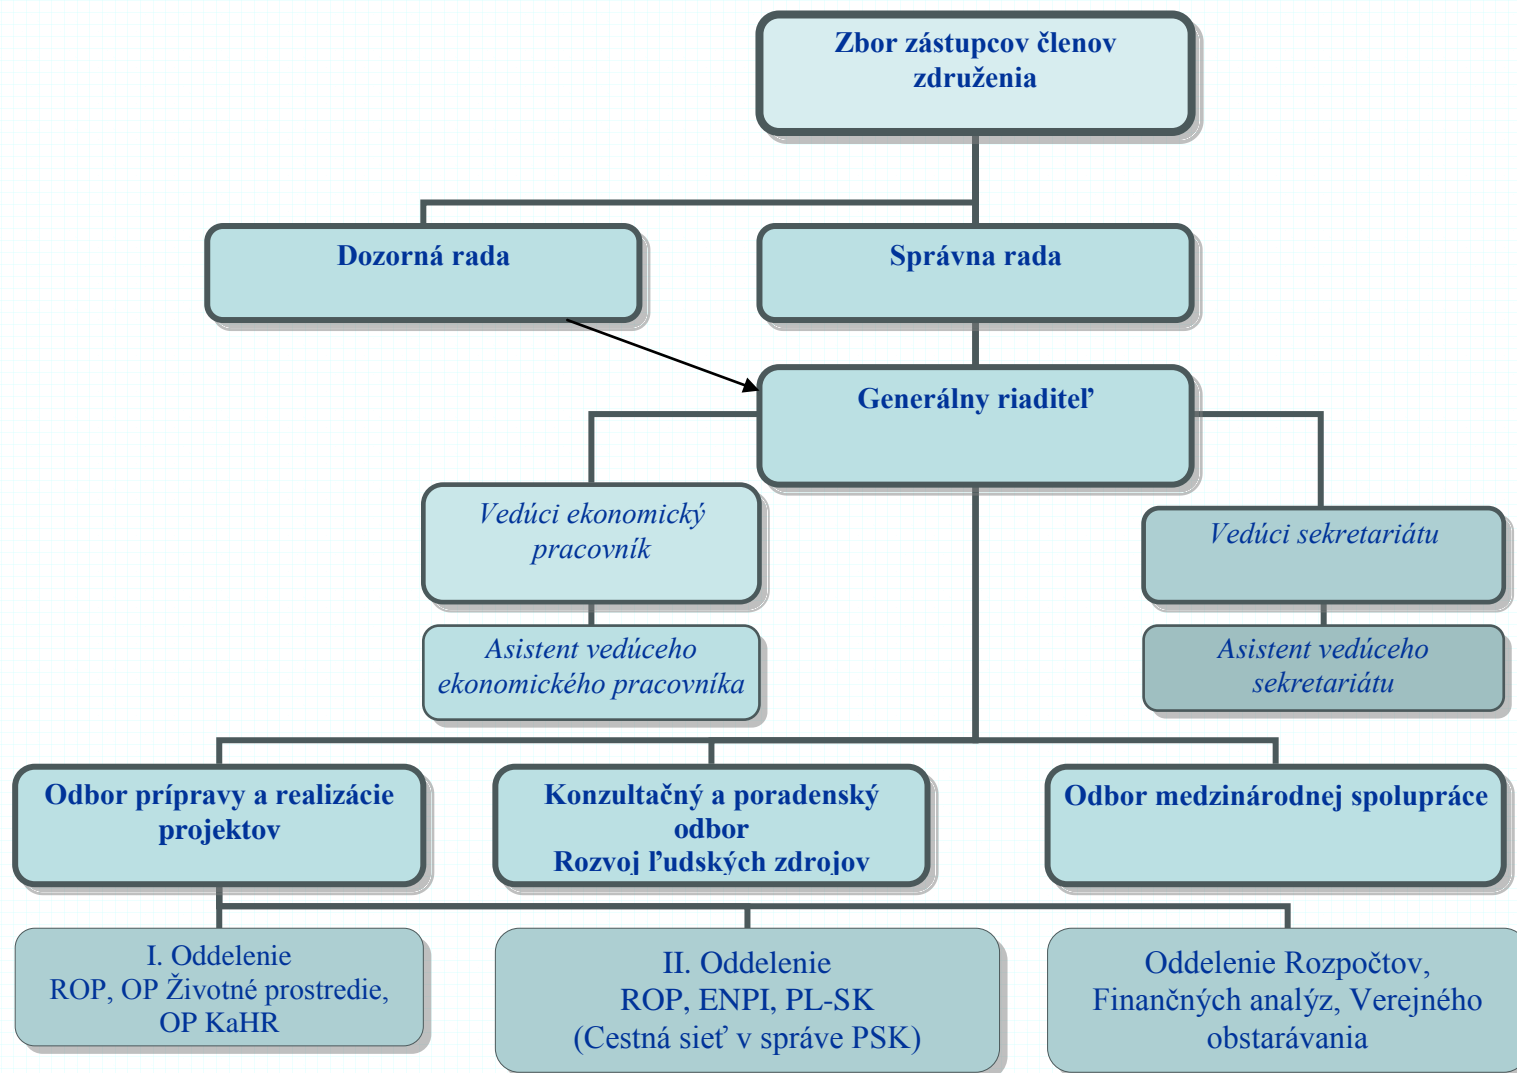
Zbor zástupcov členov združenia

Dozorná rada

Správna rada

Generálny riaditeľ

Vedúci ekonomický pracovník

Asistent vedúceho ekonomického pracovníka

Vedúci sekretariátu

Asistent vedúceho sekretariátu

Odbor prípravy a realizácie projektov

Konzultačný a poradenský odbor
Rozvoj ľudských zdrojov

Odbor medzinárodnej spolupráce

I. Oddelenie
ROP, OP Životné prostredie, OP KaHR

II. Oddelenie
ROP, ENPI, PL-SK
(Cestná sieť v správe PSK)

Oddelenie Rozpočtov, Finančných analýz, Verejného obstarávania